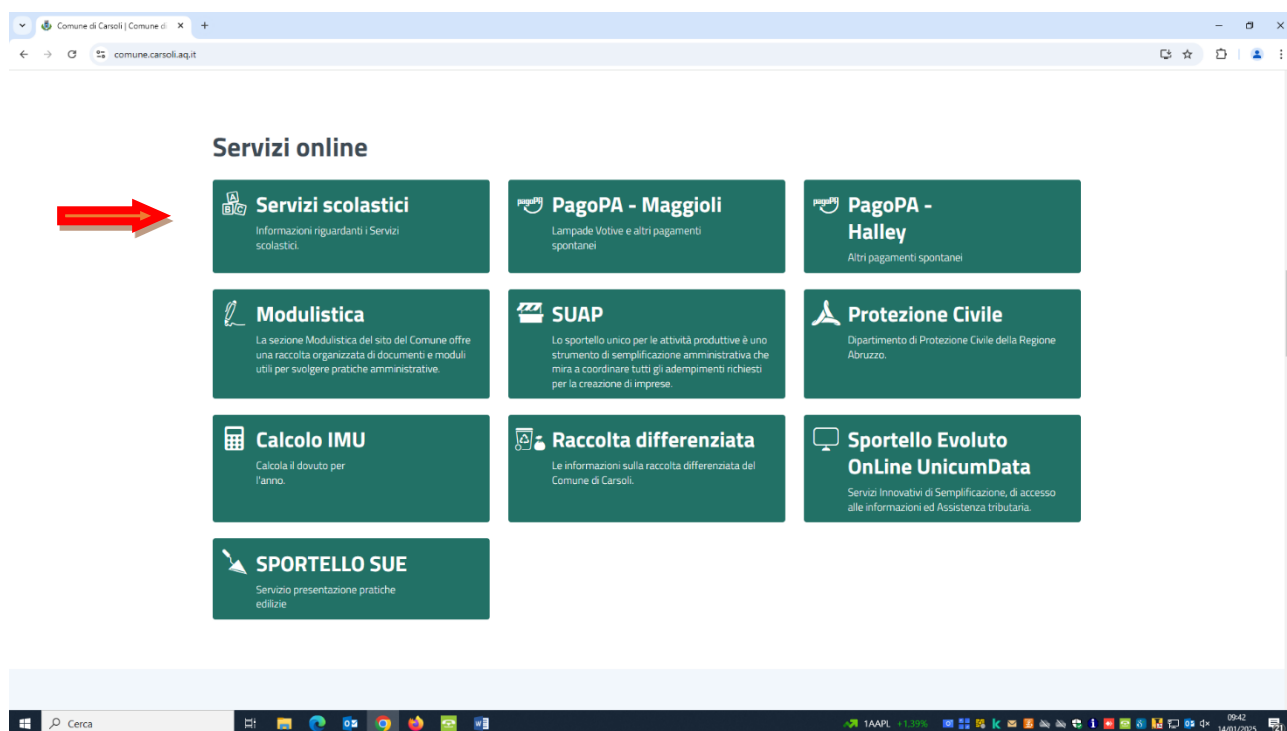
Comune di Carsoli | Comune di ×
+
comune.carsoli.aq.it

Servizi online

Servizi scolastici
Informazioni riguardanti i Servizi scolastici.

PagoPA - Maggioli
Lampade Votive e altri pagamenti spontanei

PagoPA - Halley
Altri pagamenti spontanei

Modulistica
La sezione Modulistica del sito del Comune offre una raccolta organizzata di documenti e moduli utili per svolgere pratiche amministrative.

SUAP
Lo sportello unico per le attività produttive è uno strumento di semplificazione amministrativa che mira a coordinare tutti gli adempimenti richiesti per la creazione di imprese.

Protezione Civile
Dipartimento di Protezione Civile della Regione Abruzzo.

Calcolo IMU
Calcola il dovuto per l'anno.

Raccolta differenziata
Le informazioni sulla raccolta differenziata del Comune di Carsoli.

Sportello Evoluto OnLine UnicumData
Servizi Innovativi di Semplificazione, di accesso alle informazioni ed Assistenza tributaria.

SPORTELLO SUE
Servizio presentazione pratiche edilizie

Cerca
1AAPL +1,39%
09:42
14/01/2025